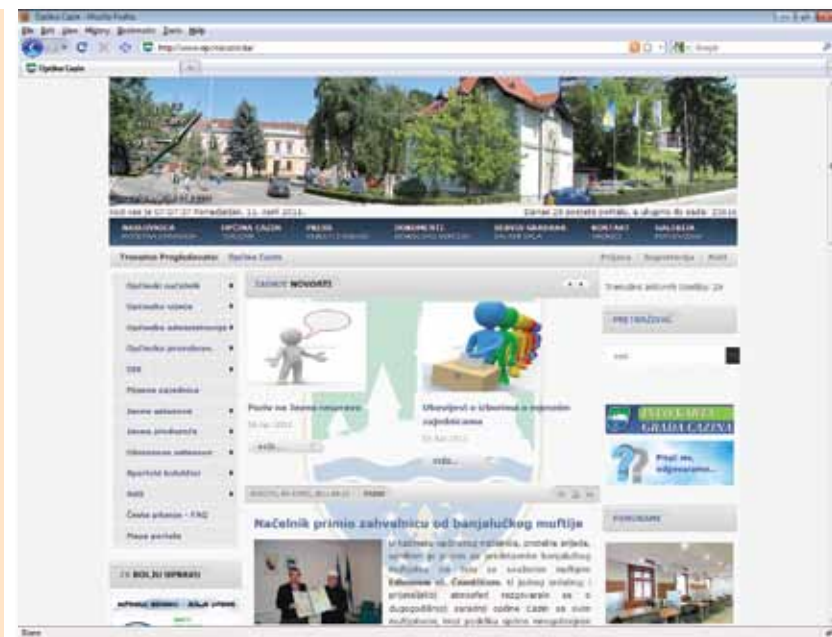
Općina Cazin - Mozilla Firefox
File Edit View History Bookmarks Tools Help
http://www.opcinacazin.ba/
Općina Cazin
Sada je 07:07:27 Ponedjeljak, 11. April 2011.
Danas 28 posjeta portalu, a ukupno do sada: 216
NASLOVNICA
OPĆINA CAZIN
PRESS
DOKUMENTI
SERVIS GRAĐANA
KONTAKT
GALERIJA
Trenutno Pregledavate: Općina Cazin
Početna | Registracija | Kotil
Općinski načelnik
Općinsko vijeće
Općinska administracija
Općinske procedure
OSS
Mjesne zajednice
Javne ustanove
Javna preduzeća
Obrazovne ustanove
Sportski kolektivi
NVO
Česta pitanja - FAQ
Mapa portala
ZADNJE NOVOSTI
Poziv na Javnu raspravu
Obavještenje o izborima u mjesnim zajednicama
više...
više...
Trenutno aktivnih izdataka: 28
PRETRAŽIVAČ
Načelnik primio zahvalnicu od banjalučkog muftije
ZA BOLJU UPRAVU
Pitaj nas, odgovaramo...
GRADA CAZINA
PANORAME
Done